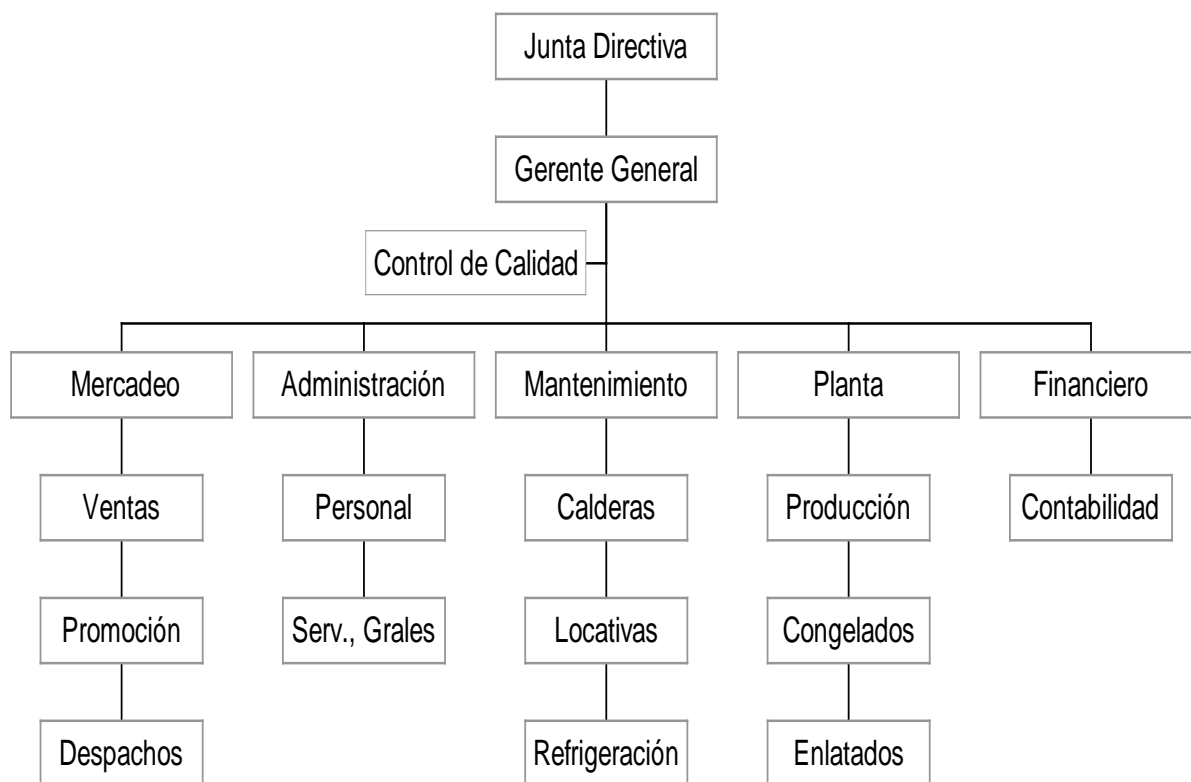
Junta Directiva

Gerente General

Control de Calidad

Mercadeo

Ventas

Promoción

Despachos

Administración

Personal

Serv., Grales

Mantenimiento

Calderas

Locativas

Refrigeración

Planta

Producción

Congelados

Enlatados

Financiero

Contabilidad